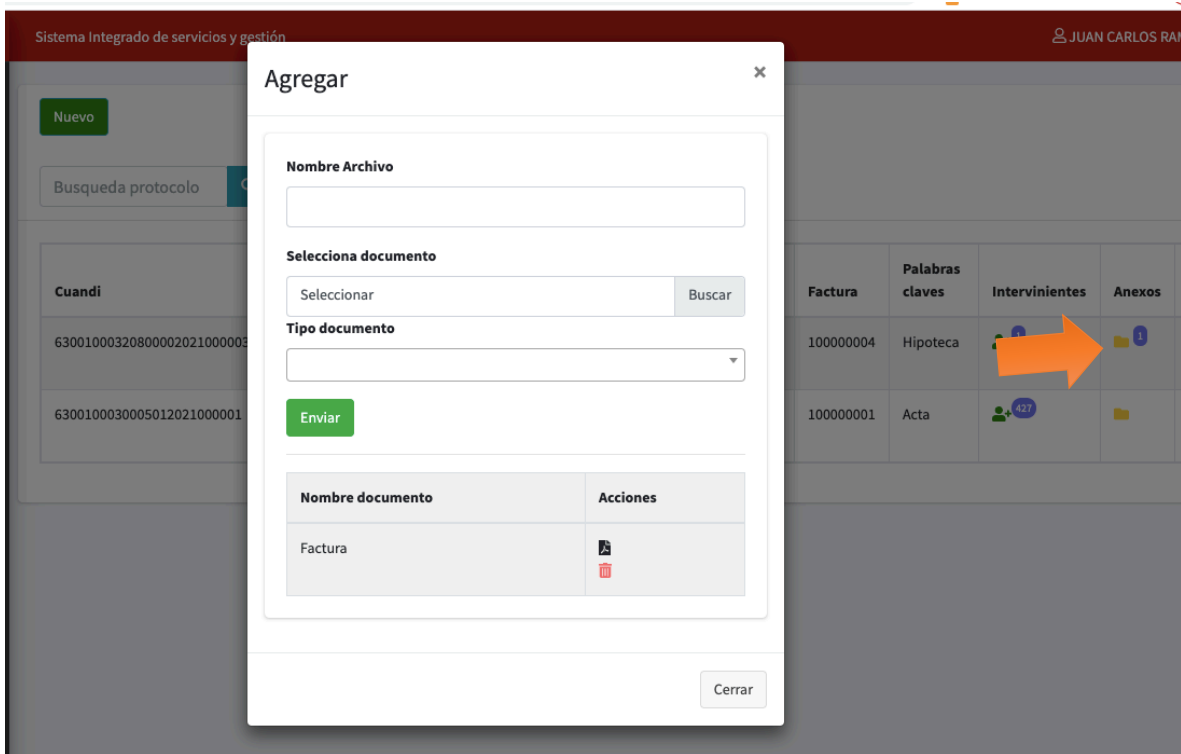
Sistema Integrado de servicios y gestión

JUAN CARLOS RA

Nuevo

Busqueda protocolo

| Cuandi | Factura | Palabras claves | Intervinientes | Anexos |
|---|---|---|---|---|
| 630010003208000020210000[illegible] | 100000004 | Hipoteca | 1 | 1 |
| 63001000300050120210000001 | 100000001 | Acta | 427 | |

Agregar

×

Nombre Archivo

Selecciona documento

Seleccionar

Buscar

Tipo documento

Enviar

| Nombre documento | Acciones |
|---|---|
| Factura | |

Cerrar